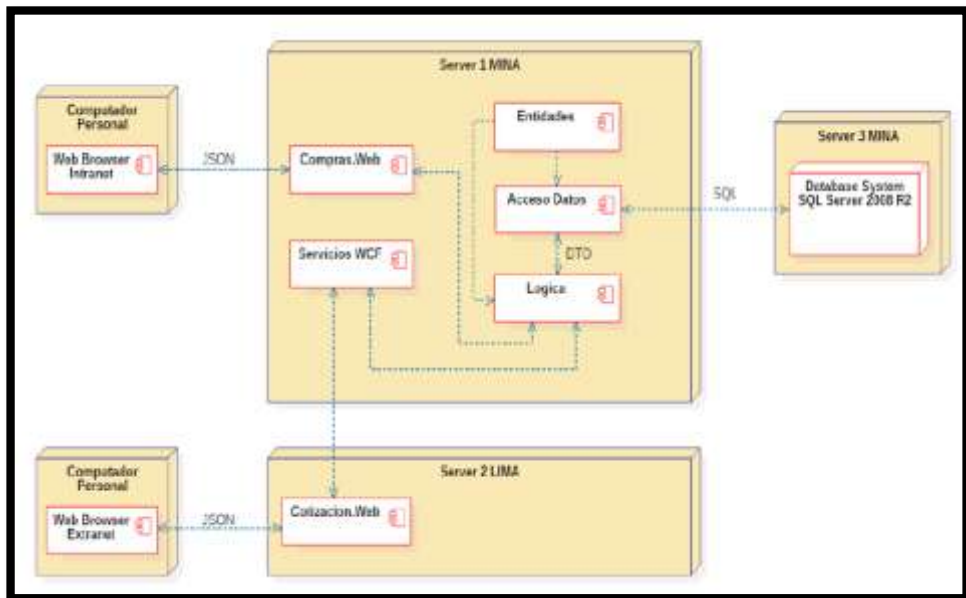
Computador Personal

Web Browser Intranet

JSON

Server 1 MINA

Compras.Web

Entidades

Acceso Datos

DTO

Servicios WCF

Logica

SQL

Server 3 MINA

Database System SQL Server 2008 R2

Computador Personal

Web Browser Extranet

JSON

Server 2 LIMA

Cotizacion.Web